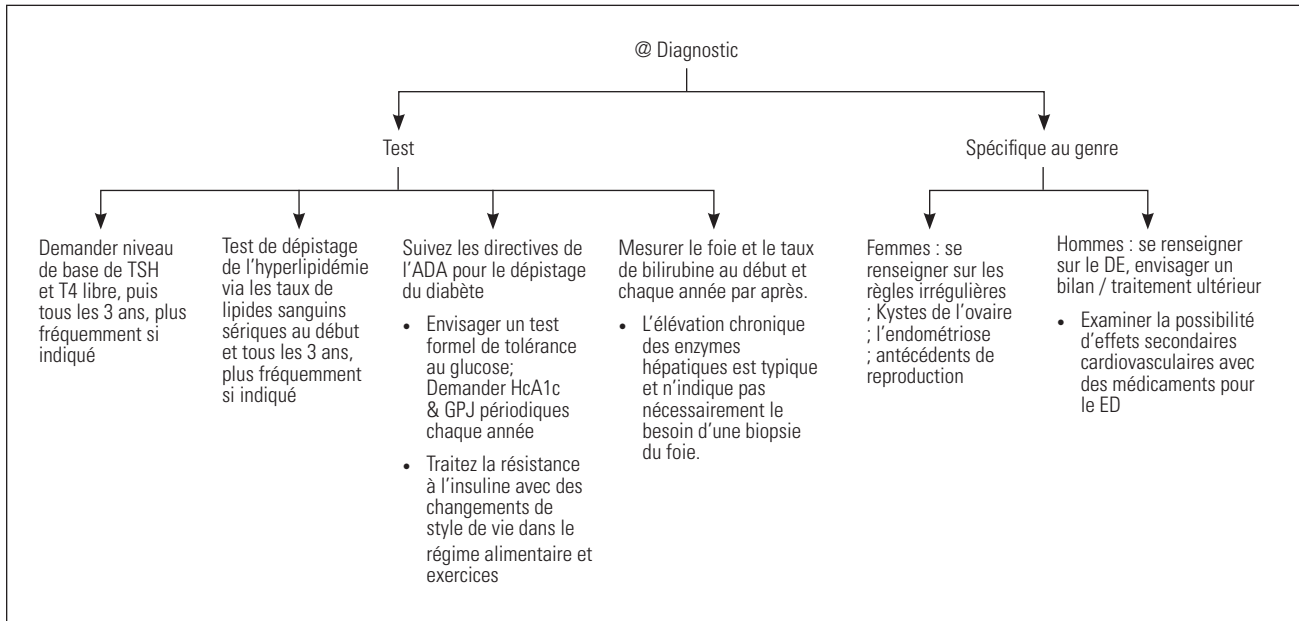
@ Diagnostic

Test

Spécifique au genre

Demander niveau de base de TSH et T4 libre, puis tous les 3 ans, plus fréquemment si indiqué

Test de dépistage de l'hyperlipidémie via les taux de lipides sanguins sériques au début et tous les 3 ans, plus fréquemment si indiqué

Suivez les directives de l'ADA pour le dépistage du diabète

• Envisager un test formel de tolérance au glucose; Demander HcA1c & GPJ périodiques chaque année

• Traitez la résistance à l'insuline avec des changements de style de vie dans le régime alimentaire et exercices

Mesurer le foie et le taux de bilirubine au début et chaque année par après.

• L'élévation chronique des enzymes hépatiques est typique et n'indique pas nécessairement le besoin d'une biopsie du foie.

Femmes : se renseigner sur les règles irrégulières ; Kystes de l'ovaire ; l'endométriose ; antécédents de reproduction

Hommes : se renseigner sur le DE, envisager un bilan / traitement ultérieur

• Examiner la possibilité d'effets secondaires cardiovasculaires avec des médicaments pour le ED